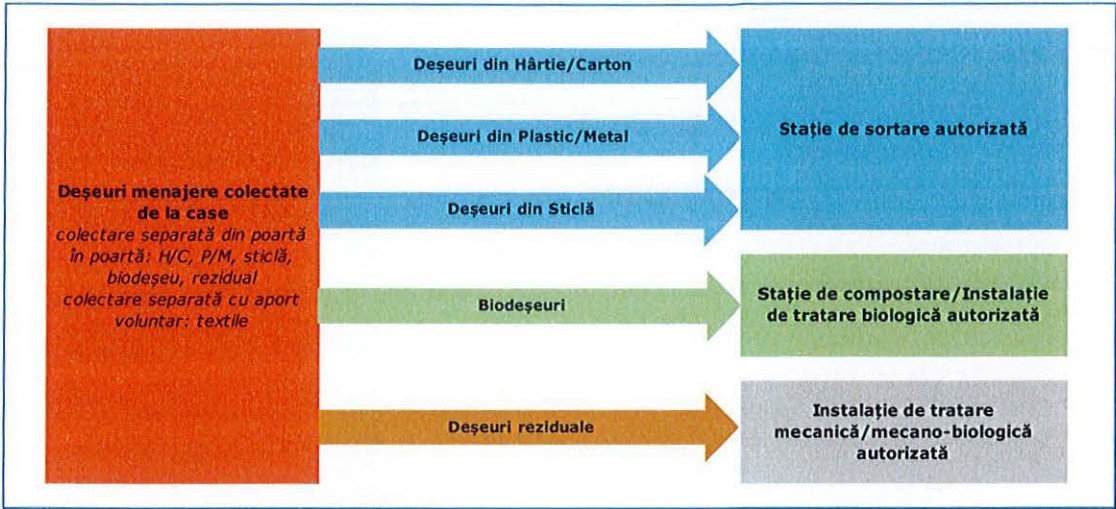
Deşeuri menajere colectate de la case
colectare separată din poartă în poartă: H/C, P/M, sticlă, biodeşeu, rezidual
colectare separată cu aport voluntar: textile

Deşeuri din Hârtie/Carton

Deşeuri din Plastic/Metal

Deşeuri din Sticlă

Biodeşeuri

Deşeuri reziduale

Staţie de sortare autorizată

Staţie de compostare/Instalaţie de tratare biologică autorizată

Instalaţie de tratare mecanică/mecano-biologică autorizată